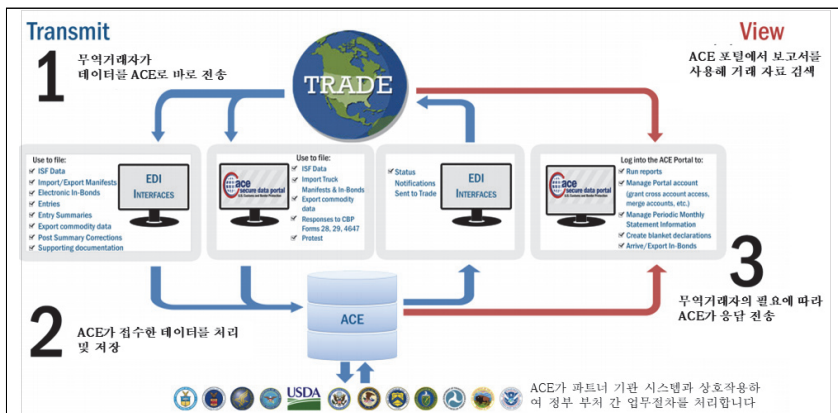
Transmit

1 무역거래자가 데이터를 ACE로 바로 전송

TRADE

View

ACE 포털에서 보고서를 사용해 거래 자료 검색

Use to file:
ISF Data
Import/Export Manifests
Electronic In-Bonds
Entries
Entry Summaries
Export commodity data
Post Summary Corrections
Supporting documentation

EDI INTERFACES

ace secure data portal

Use to file:
ISF Data
Import Truck Manifests & In-Bonds
Export commodity data
Responses to CBP Forms 28, 29, 4647
Protest

Status Notifications Sent to Trade

EDI INTERFACES

ace secure data portal

Log into the ACE Portal to:
Run reports
Manage Portal account (grant cross account access, merge accounts, etc.)
Manage Periodic Monthly Statement Information
Create blanket declarations
Arrive/Export In-Bonds

3 무역거래자의 필요에 따라 ACE가 응답 전송

2 ACE가 접수한 데이터를 처리 및 저장

ACE

USDA

ACE가 파트너 기관 시스템과 상호작용하여 정부 부처 간 업무절차를 처리합니다